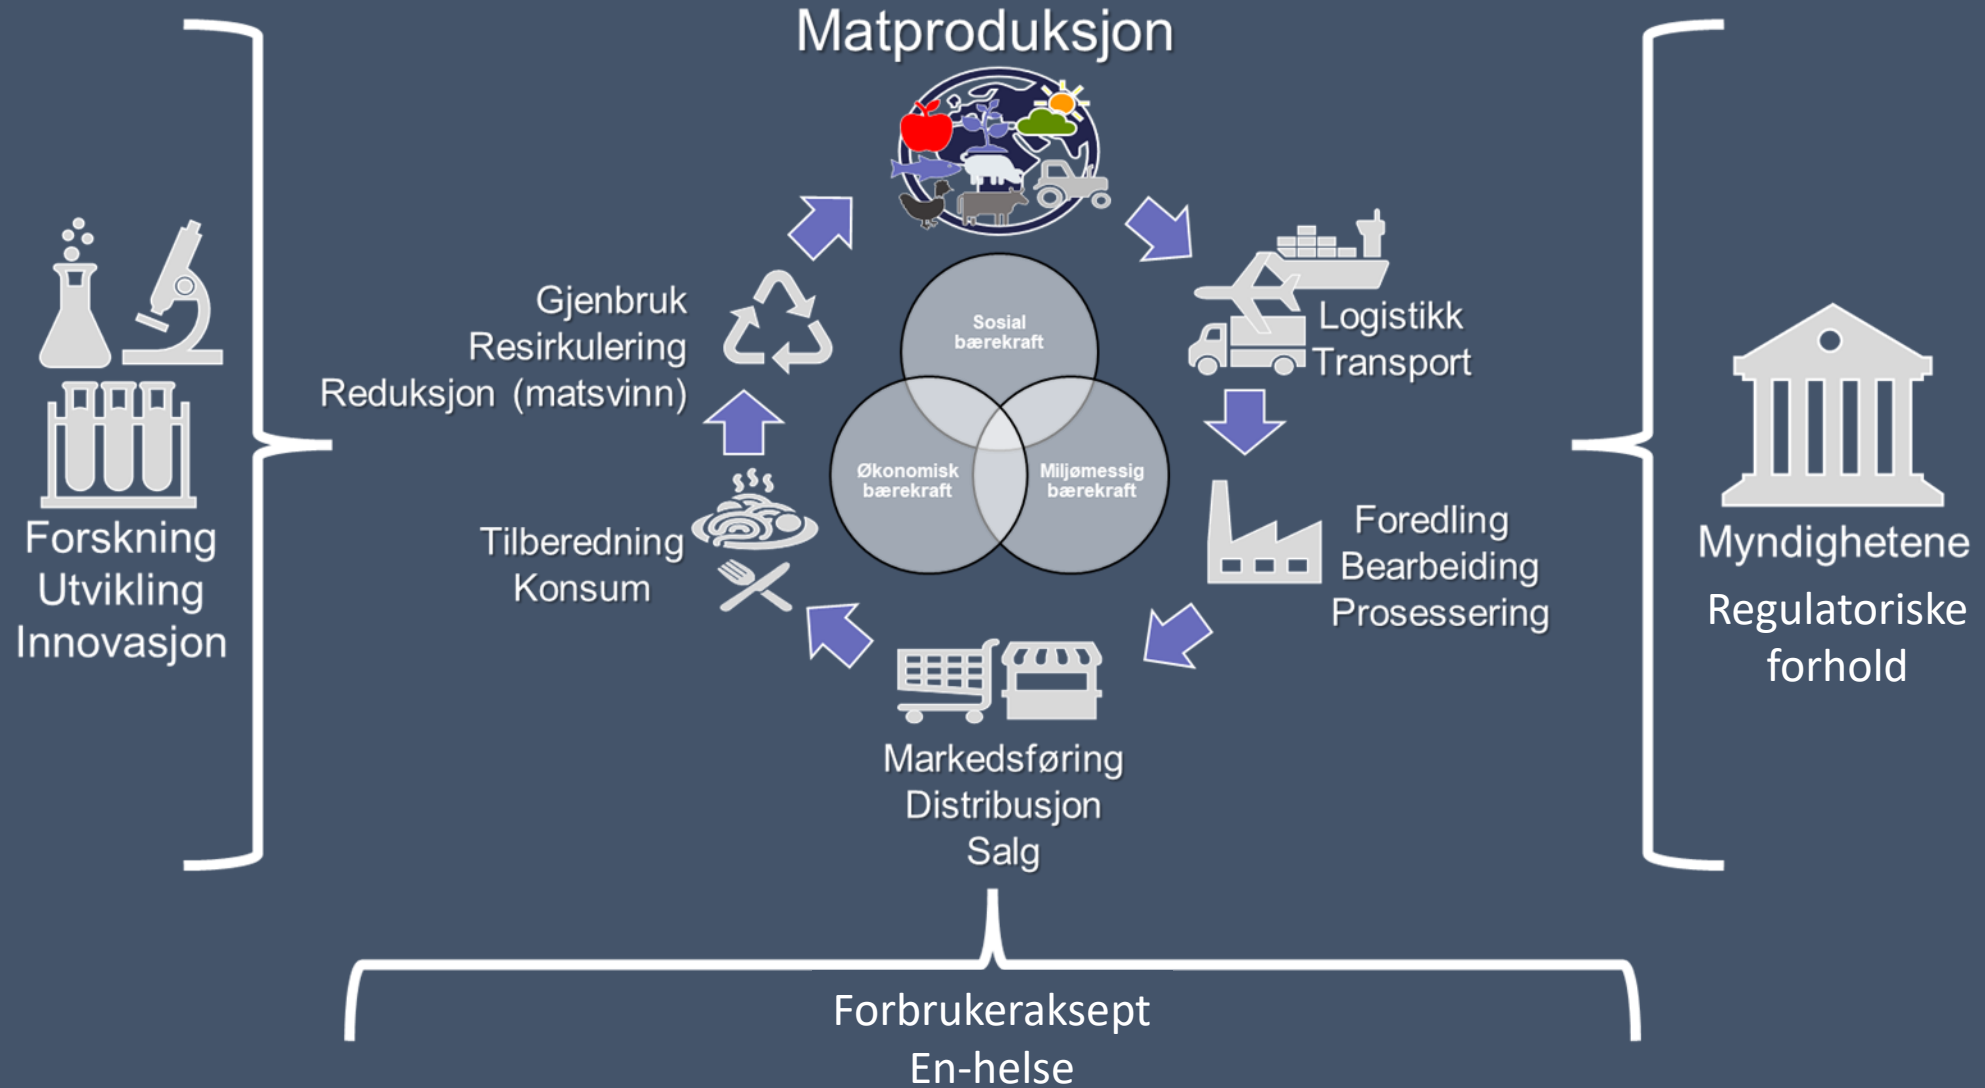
Matproduksjon

Logistikk
Transport

Foredling
Bearbeiding
Prosessering

Markedsføring
Distribusjon
Salg

Tilberedning
Konsum

Gjenbruk
Resirkulering
Reduksjon (matsvinn)

Sosial bærekraft

Økonomisk bærekraft

Miljømessig bærekraft

Forskning
Utvikling
Innovasjon

Myndighetene
Regulatoriske forhold

Forbrukeraksept
En-helse